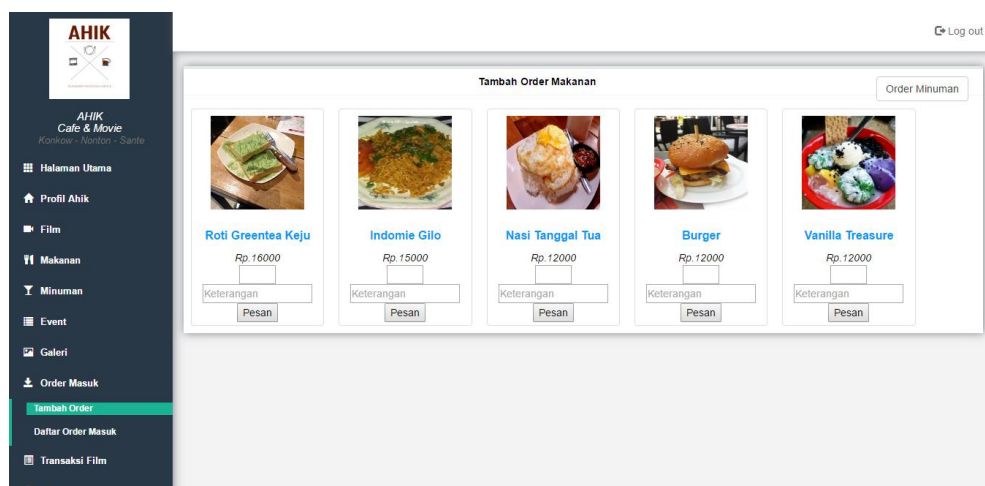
AHIK

AHIK
Cafe & Movie
Konkow - Nonton - Sante

Halaman Utama
Profil Ahik
Film
Makanan
Minuman
Event
Galeri
Order Masuk
Tambah Order
Daftar Order Masuk
Transaksi Film

Log out

Tambah Order Makanan

Order Minuman

Roti Greentea Keju
Rp.16000
Keterangan
Pesan

Indomie Gilo
Rp.15000
Keterangan
Pesan

Nasi Tanggal Tua
Rp.12000
Keterangan
Pesan

Burger
Rp.12000
Keterangan
Pesan

Vanilla Treasure
Rp.12000
Keterangan
Pesan